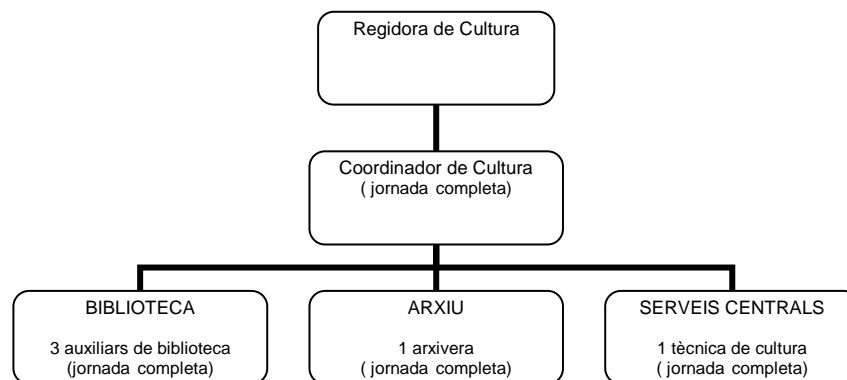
Regidora de Cultura

Coordinador de Cultura
( jornada completa)

BIBLIOTECA

3 auxiliars de biblioteca
(jornada completa)

ARXIU

1 arxivera
( jornada completa)

SERVEIS CENTRALS

1 tècnica de cultura
( jornada completa)